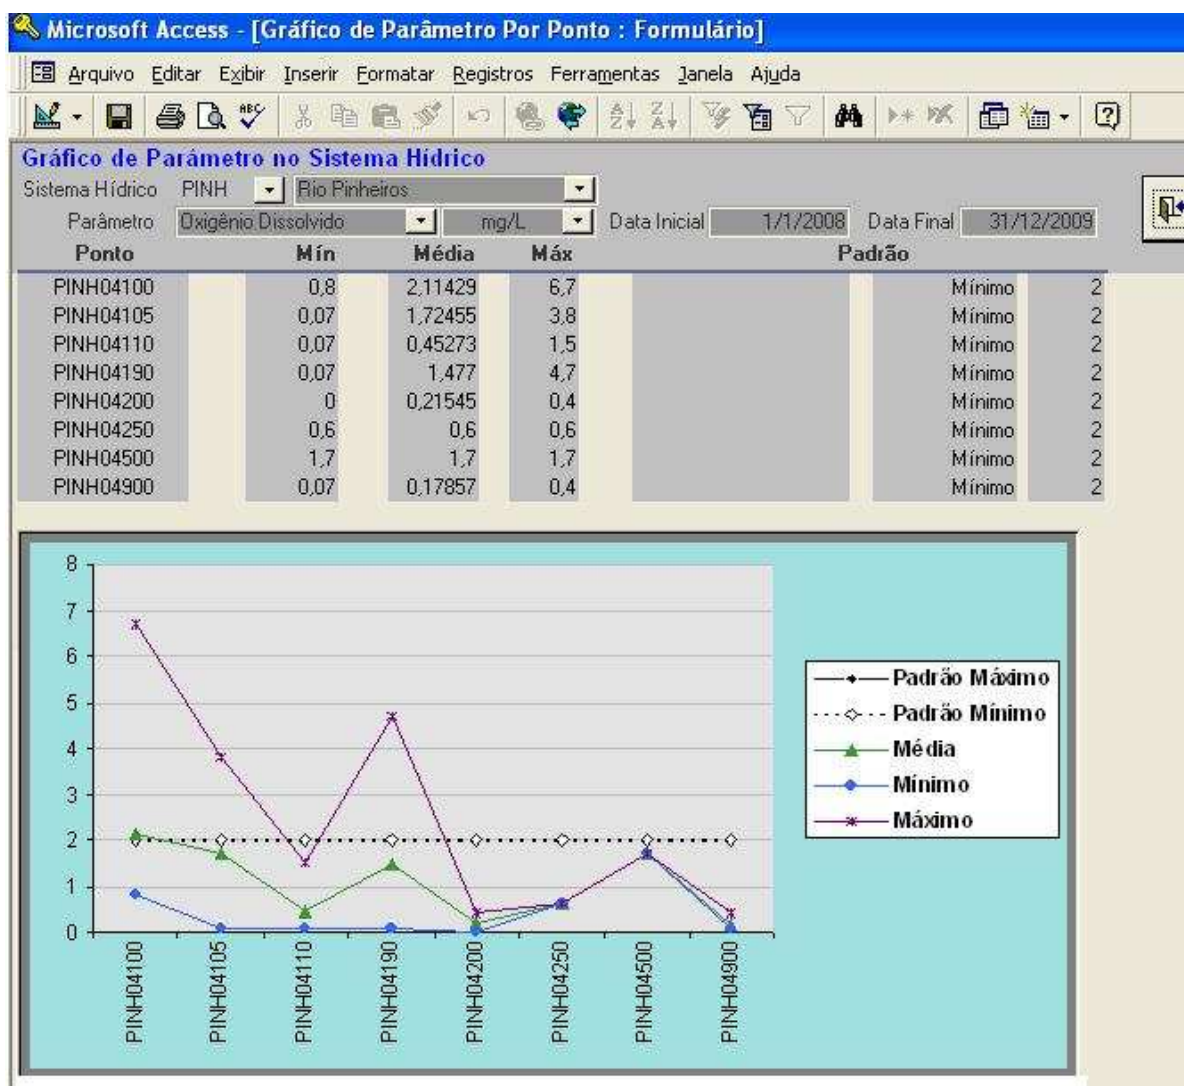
Microsoft Access - [Gráfico de Parâmetro Por Ponto : Formulário]

Arquivo Editar Exibir Inserir Formatar Registros Ferramentas Janela Ajuda

Gráfico de Parâmetro no Sistema Hídrico

Sistema Hídrico PINH Rio Pinheiros

Parâmetro Oxigênio Dissolvido mg/L Data Inicial 1/1/2008 Data Final 31/12/2009

| Ponto | Mín | Média | Máx | Padrão | | |
|---|---|---|---|---|---|---|
| PINH04100 | 0,8 | 2,11429 | 6,7 | | Mínimo | 2 |
| PINH04105 | 0,07 | 1,72455 | 3,8 | | Mínimo | 2 |
| PINH04110 | 0,07 | 0,45273 | 1,5 | | Mínimo | 2 |
| PINH04190 | 0,07 | 1,477 | 4,7 | | Mínimo | 2 |
| PINH04200 | 0 | 0,21545 | 0,4 | | Mínimo | 2 |
| PINH04250 | 0,6 | 0,6 | 0,6 | | Mínimo | 2 |
| PINH04500 | 1,7 | 1,7 | 1,7 | | Mínimo | 2 |
| PINH04900 | 0,07 | 0,17857 | 0,4 | | Mínimo | 2 |

8
7
6
5
4
3
2
1
0

Padrão Máximo
Padrão Mínimo
Média
Mínimo
Máximo

PINH04100 PINH04105 PINH04110 PINH04190 PINH04200 PINH04250 PINH04500 PINH04900